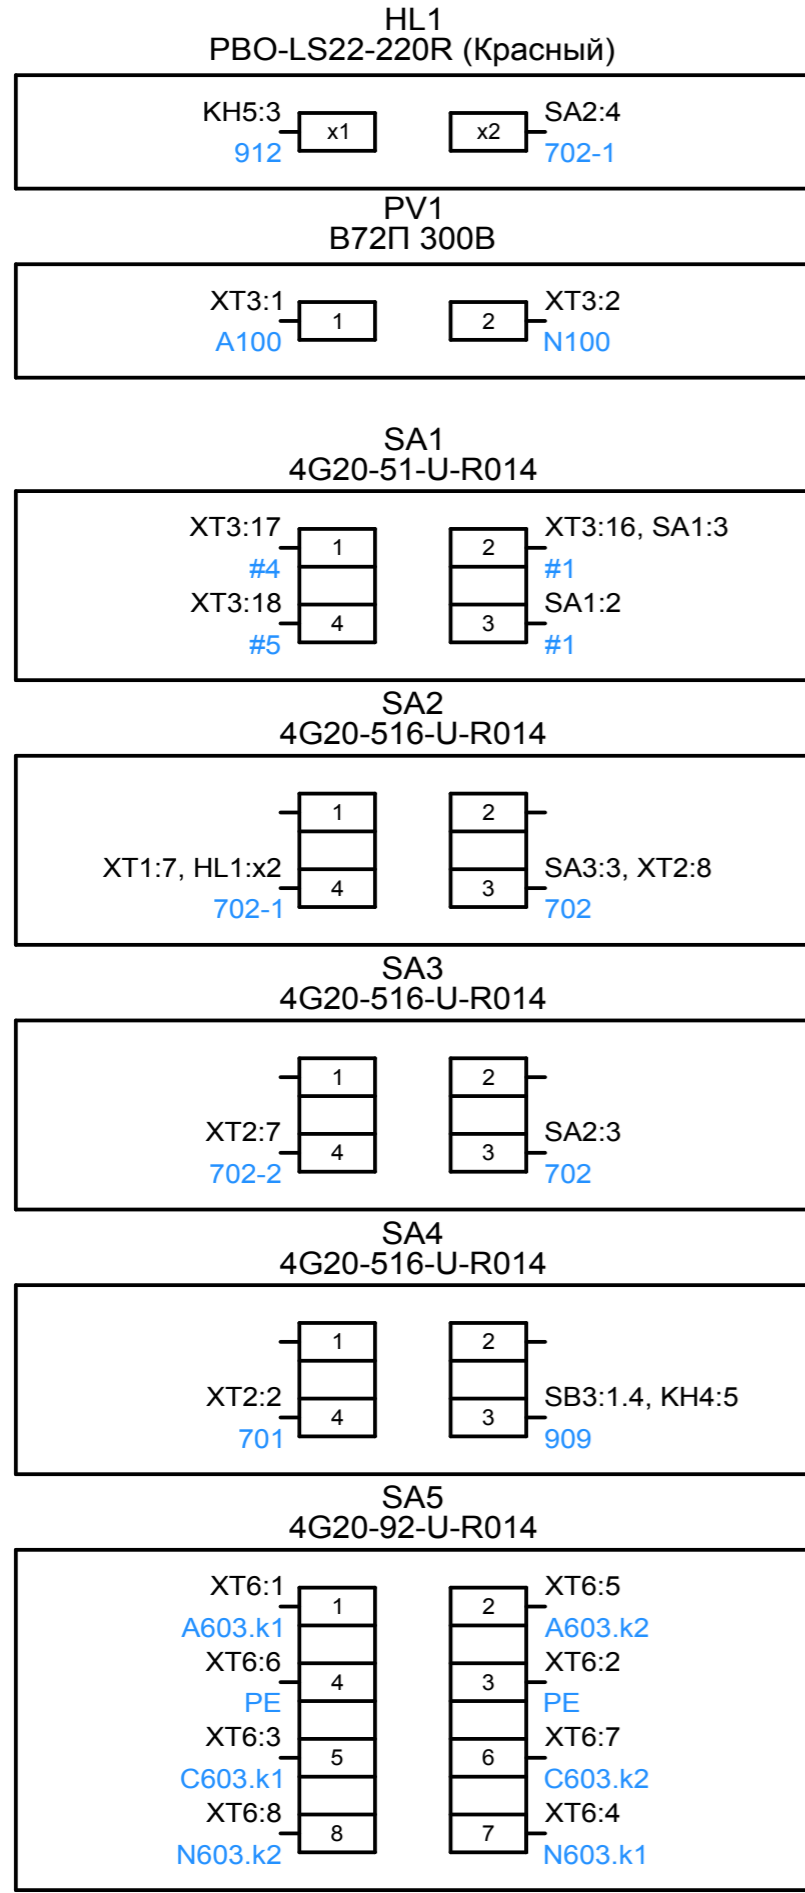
HL1
PBO-LS22-220R (Красный)

KH5:3
912
x1
x2
SA2:4
702-1

PV1
В72П 300В

XT3:1
A100
1
2
XT3:2
N100

SA1
4G20-51-U-R014

XT3:17
#4
1
2
XT3:16, SA1:3
#1
XT3:18
#5
4
3
SA1:2
#1

SA2
4G20-516-U-R014

1
2
XT1:7, HL1:x2
702-1
4
3
SA3:3, XT2:8
702

SA3
4G20-516-U-R014

1
2
XT2:7
702-2
4
3
SA2:3
702

SA4
4G20-516-U-R014

1
2
XT2:2
701
4
3
SB3:1.4, KH4:5
909

SA5
4G20-92-U-R014

XT6:1
A603.k1
1
2
XT6:5
A603.k2
XT6:6
PE
4
3
XT6:2
PE
XT6:3
C603.k1
5
6
XT6:7
C603.k2
XT6:8
N603.k2
8
7
XT6:4
N603.k1